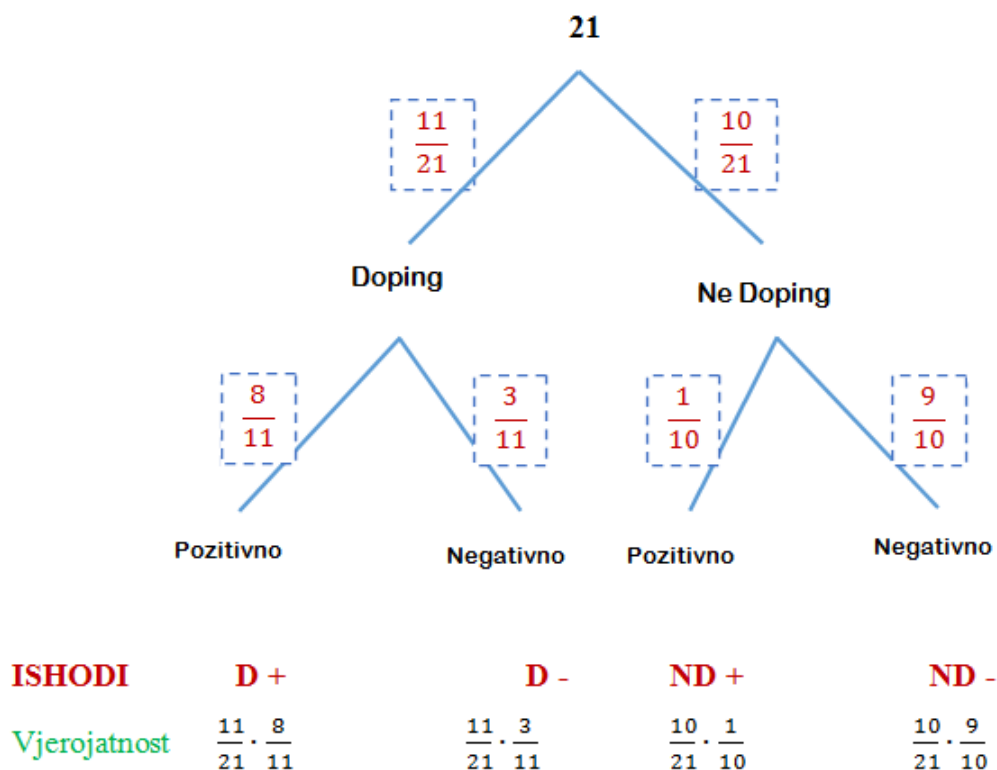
21

$\frac{11}{21}$

$\frac{10}{21}$

Doping

Ne Doping

$\frac{8}{11}$

$\frac{3}{11}$

$\frac{1}{10}$

$\frac{9}{10}$

Pozitivno

Negativno

Pozitivno

Negativno

ISHODI D + D - ND + ND -

Vjerojatnost $\frac{11}{21} \cdot \frac{8}{11}$ $\frac{11}{21} \cdot \frac{3}{11}$ $\frac{10}{21} \cdot \frac{1}{10}$ $\frac{10}{21} \cdot \frac{9}{10}$